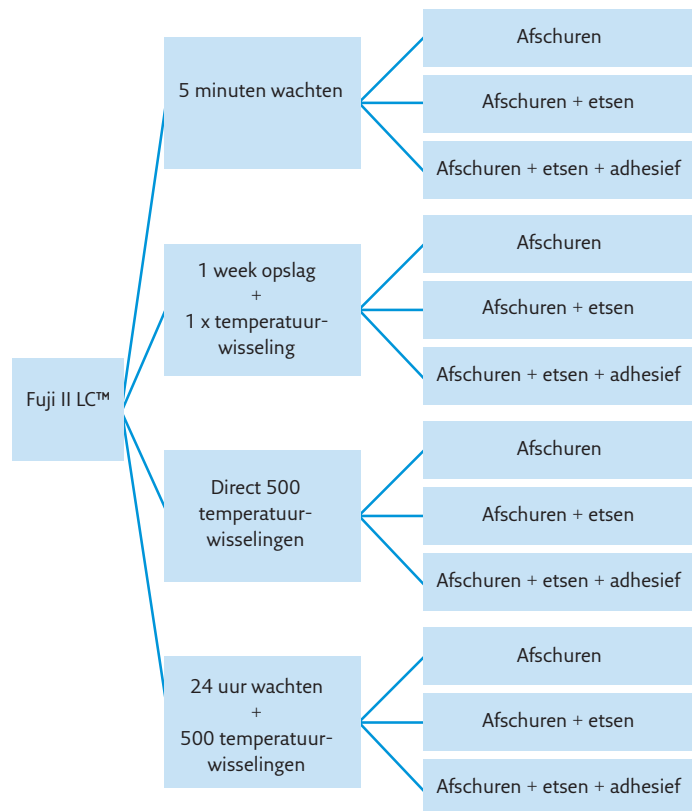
Fuji II LC™

5 minuten wachten

Afschuren

Afschuren + etsen

Afschuren + etsen + adhesief

1 week opslag + 1 x temperatuurwisseling

Afschuren

Afschuren + etsen

Afschuren + etsen + adhesief

Direct 500 temperatuurwisselingen

Afschuren

Afschuren + etsen

Afschuren + etsen + adhesief

24 uur wachten + 500 temperatuurwisselingen

Afschuren

Afschuren + etsen

Afschuren + etsen + adhesief